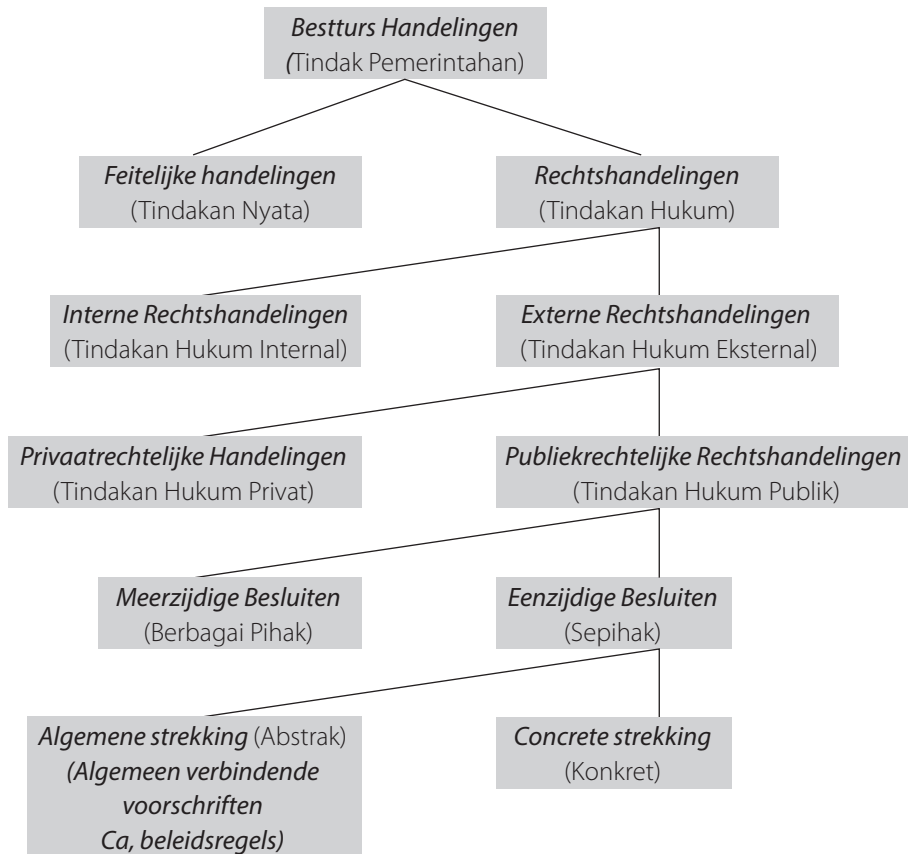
Bestturs Handelingen
(Tindak Pemerintahan)

Feitelijke handelingen
(Tindakan Nyata)

Rechtshandelingen
(Tindakan Hukum)

Interne Rechtshandelingen
(Tindakan Hukum Internal)

Externe Rechtshandelingen
(Tindakan Hukum Eksternal)

Privaatrechtelijke Handelingen
(Tindakan Hukum Privat)

Publiekrechtelijke Rechtshandelingen
(Tindakan Hukum Publik)

Meerzijdige Besluiten
(Berbagai Pihak)

Eenzijdige Besluiten
(Sepihak)

Algemene strekking (Abstrak)
(Algemeen verbindende voorschriften Ca, beleidsregels)

Concrete strekking
(Konkret)